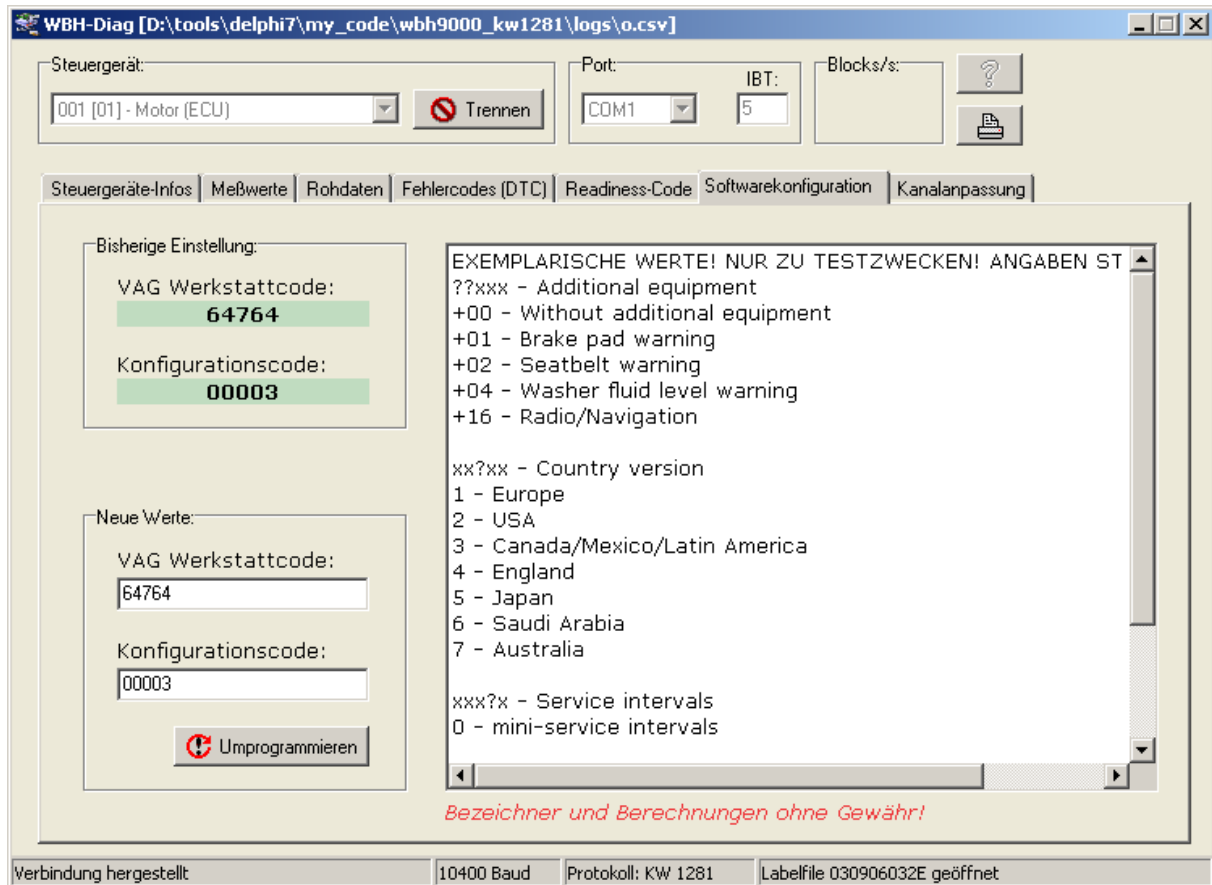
WBH-Diag [D:\tools\delphi7\my_code\wbh9000_kw1281\logs\o.csv]

Steuergerät:
001 [01] - Motor (ECU)
Trennen

Port:
COM1
IBT:
5

Blocks/s:

?

Steuergeräte-Infos | Meßwerte | Rohdaten | Fehlercodes (DTC) | Readiness-Code | Softwarekonfiguration | Kanalanpassung

Bisherige Einstellung:
VAG Werkstattcode:
64764
Konfigurationscode:
00003

Neue Werte:
VAG Werkstattcode:
64764
Konfigurationscode:
00003
Umprogrammieren

EXEMPLARISCHE WERTE! NUR ZU TESTZWECKEN! ANGABEN ST
??xxx - Additional equipment
+00 - Without additional equipment
+01 - Brake pad warning
+02 - Seatbelt warning
+04 - Washer fluid level warning
+16 - Radio/Navigation

xx?xx - Country version
1 - Europe
2 - USA
3 - Canada/Mexico/Latin America
4 - England
5 - Japan
6 - Saudi Arabia
7 - Australia

xxx?x - Service intervals
0 - mini-service intervals

Bezeichner und Berechnungen ohne Gewähr!

Verbindung hergestellt | 10400 Baud | Protokoll: KW 1281 | Labelfile 030906032E geöffnet